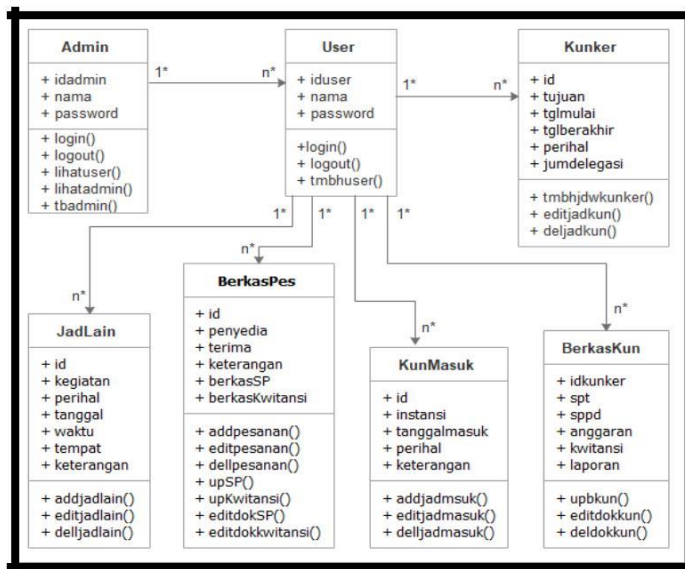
Admin

+ idadmin
+ nama
+ password

+ login()
+ logout()
+ lihatuser()
+ lihatadmin()
+ tbadmin()

1*

n*

User

+ iduser
+ nama
+ password

+login()
+ logout()
+ tmbhuser()

1*

n*

Kunker

+ id
+ tujuan
+ tglmulai
+ tglberakhir
+ perihal
+ jumdelegasi

+ tmbhjdwkunker()
+ editjadkun()
+ deljadkun()

1*

1*

1*

1*

n*

n*

n*

n*

JadLain

+ id
+ kegiatan
+ perihal
+ tanggal
+ waktu
+ tempat
+ keterangan

+ addjadlain()
+ editjadlain()
+ delljadlain()

BerkasPes

+ id
+ penyedia
+ terima
+ keterangan
+ berkasSP
+ berkasKwitansi

+ addpesanan()
+ editpesanan()
+ dellpesanan()
+ upSP()
+ upKwitansi()
+ editdokSP()
+ editdokkwitansi()

KunMasuk

+ id
+ instansi
+ tanggalmasuk
+ perihal
+ keterangan

+ addjadmsuk()
+ editjadmasuk()
+ delljadmasuk()

BerkasKun

+ idkunker
+ spt
+ sppd
+ anggaran
+ kwitansi
+ laporan

+ upbkun()
+ editdokkun()
+ deldokkun()